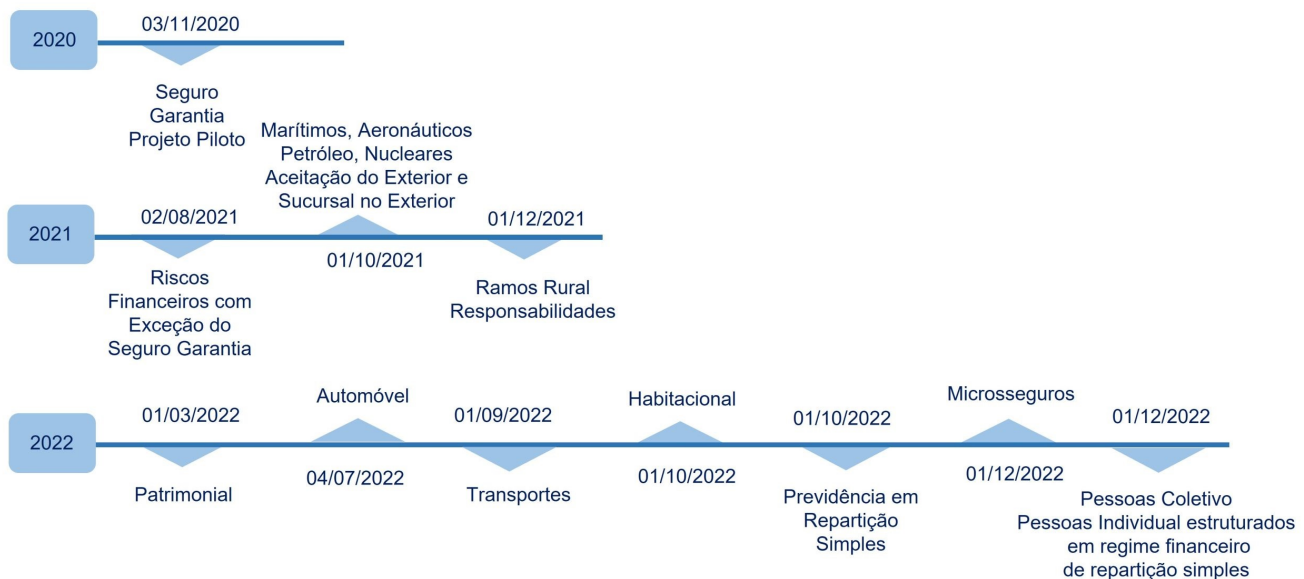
2020

03/11/2020

Seguro Garantia Projeto Piloto

2021

02/08/2021

Riscos Financeiros com Exceção do Seguro Garantia

Marítimos, Aeronáuticos Petróleo, Nucleares Aceitação do Exterior e Sucursal no Exterior

01/10/2021

01/12/2021

Ramos Rural Responsabilidades

2022

01/03/2022

Patrimonial

Automóvel

04/07/2022

01/09/2022

Transportes

Habitacional

01/10/2022

01/10/2022

Previdência em Repartição Simples

Microsseguros

01/12/2022

01/12/2022

Pessoas Coletivo
Pessoas Individual estruturados em regime financeiro de repartição simples